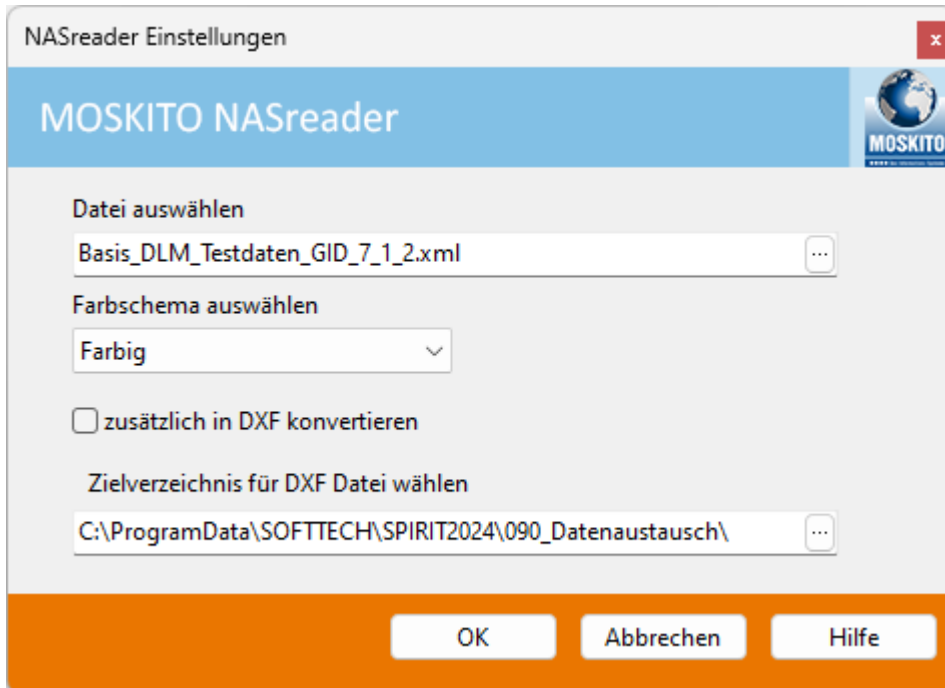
NASreader Einstellungen

x

MOSKITO NASreader

MOSKITO

Datei auswählen

Basis_DLM_Testdaten_GID_7_1_2.xml

...

Farbschema auswählen

Farbig

zusätzlich in DXF konvertieren

Zielverzeichnis für DXF Datei wählen

C:\ProgramData\SOFTTECH\SPIRIT2024\090_Datenaustausch\

...

OK

Abbrechen

Hilfe